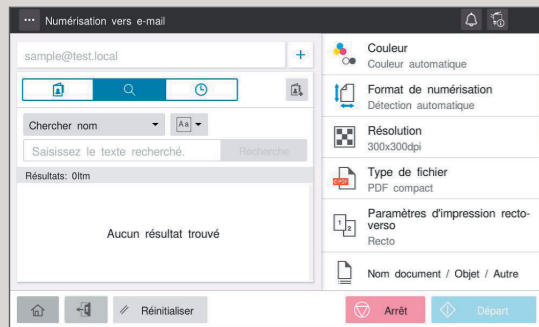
Numérisation vers e-mail

sample@test.local

+

Chercher nom

Aa

Saisissez le texte recherché.

Recherche

Résultats: 0ltm

Aucun résultat trouvé

Couleur
Couleur automatique

Format de numérisation
Détection automatique

Résolution
300x300dpi

Type de fichier
PDF compact

Paramètres d'impression recto-verso
Recto

Nom document / Objet / Autre

Réinitialiser

Arrêt

Départ